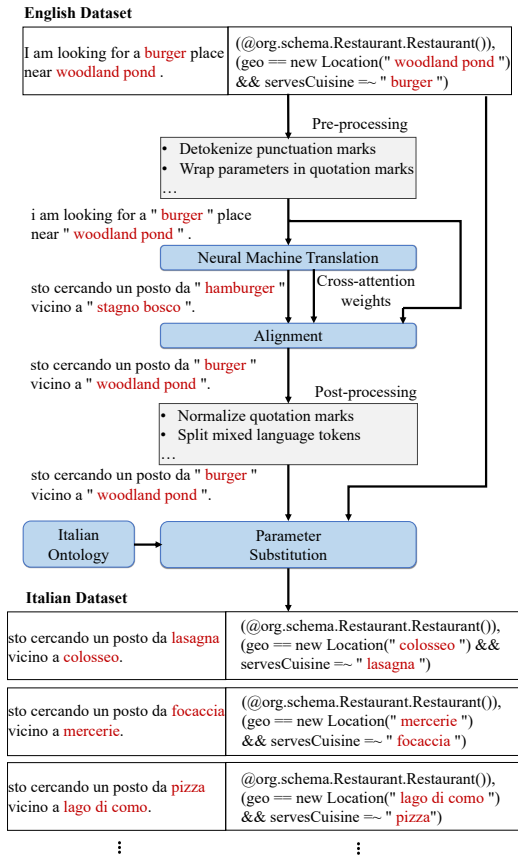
English Dataset

| I am looking for a burger place near woodland pond . | (@org.schema.Restaurant.Restaurant()), (geo == new Location(" woodland pond ") && servesCuisine =~ " burger ") |
|---|---|

Pre-processing

• Detokenize punctuation marks
• Wrap parameters in quotation marks
…

i am looking for a " burger " place near " woodland pond " .

Neural Machine Translation

Cross-attention weights

sto cercando un posto da " hamburger " vicino a " stagno bosco ".

Alignment

sto cercando un posto da " burger " vicino a " woodland pond ".

Post-processing

• Normalize quotation marks
• Split mixed language tokens
…

sto cercando un posto da " burger " vicino a " woodland pond ".

Italian Ontology

Parameter Substitution

Italian Dataset

| sto cercando un posto da lasagna vicino a colosseo. | (@org.schema.Restaurant.Restaurant()), (geo == new Location(" colosseo ") && servesCuisine =~ " lasagna ") |
|---|---|

| sto cercando un posto da focaccia vicino a mercerie. | (@org.schema.Restaurant.Restaurant()), (geo == new Location(" mercerie ") && servesCuisine =~ " focaccia ") |
|---|---|

| sto cercando un posto da pizza vicino a lago di como. | (@org.schema.Restaurant.Restaurant()), (geo == new Location(" lago di como ") && servesCuisine =~ " pizza ") |
|---|---|

⋮ ⋮